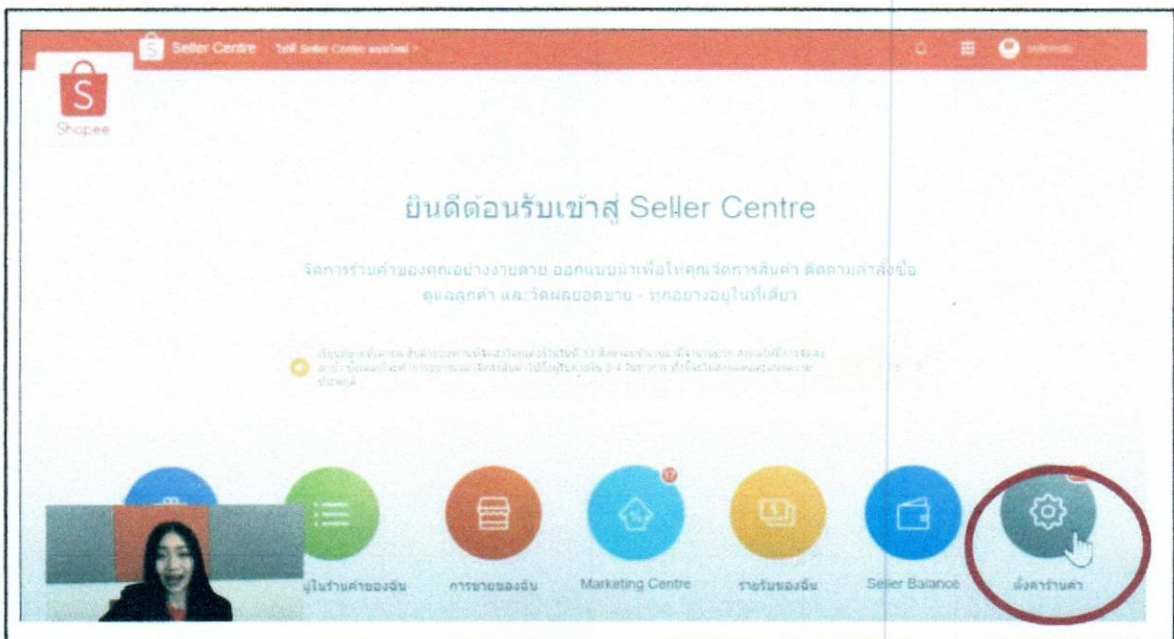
Seller Centre | ไปที่ Seller Centre แบบใหม่ >

Shopee

ยินดีต้อนรับเข้าสู่ Seller Centre

จัดการร้านค้าของคุณอย่างง่ายดาย ออกแบบมาเพื่อให้คุณจัดการสินค้า ติดตามคำสั่งซื้อ ดูแลลูกค้า และวัดผลยอดขาย - ทุกอย่างอยู่ในที่เดียว

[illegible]

17

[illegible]ู่ในร้านค้าของฉัน

การขายของฉัน

Marketing Centre

รายรับของฉัน

Seller Balance

ตั้งค่าร้านค้า